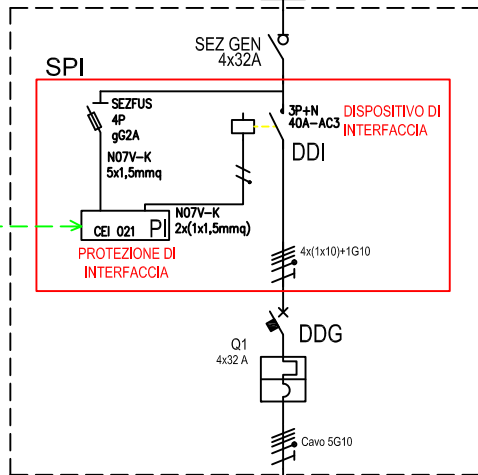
SEZ GEN
4x32A

SPI

SEZFUS
4P
gG2A

N07V-K
5x1,5mmq

3P+N
40A-AC3

DISPOSITIVO DI INTERFACCIA

DDI

CEI 021 PI

N07V-K
2x(1x1,5mmq)

PROTEZIONE DI INTERFACCIA

4x(1x10)+1G10

DDG

Q1
4x32 A

Cavo 5G10